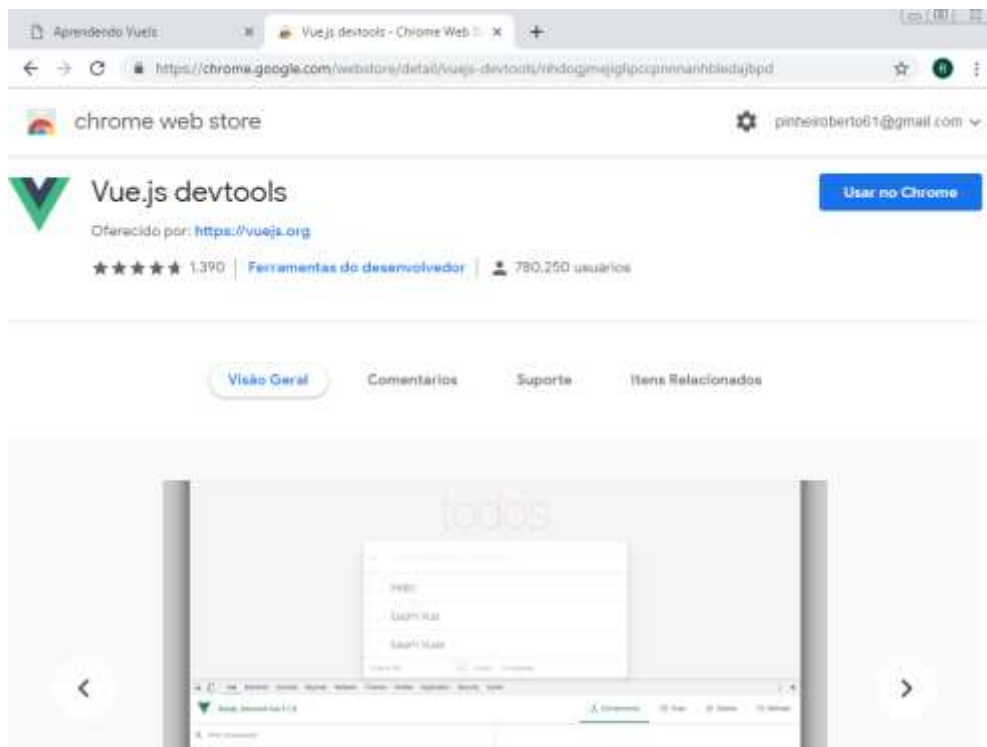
Aprendendo Vuejs ×
Vue.js devtools - Chrome Web S ×
+

https://chrome.google.com/webstore/detail/vuejs-devtools/nhdogjmejiglipccpnnnanhbledajbpd

chrome web store

pinheiroberto61@gmail.com

Vue.js devtools

Oferecido por: https://vuejs.org

★★★★★ 1.390 | Ferramentas do desenvolvedor | 780.250 usuários

Usar no Chrome

Visão Geral

Comentários

Suporte

Itens Relacionados

todos

Hello

Learn Vue

Learn Vuex

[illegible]

‹

›